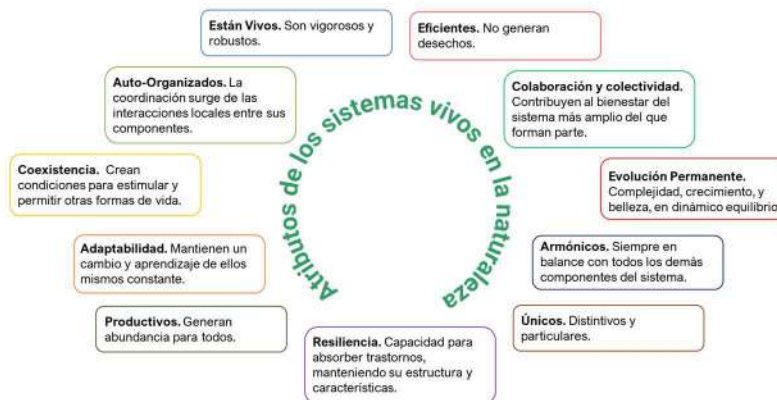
Atributos de los sistemas vivos en la naturaleza

Están Vivos. Son vigorosos y robustos.

Eficientes. No generan desechos.

Colaboración y colectividad. Contribuyen al bienestar del sistema más amplio del que forman parte.

Evolución Permanente. Complejidad, crecimiento, y belleza, en dinámico equilibrio

Armónicos. Siempre en balance con todos los demás componentes del sistema.

Únicos. Distintivos y particulares.

Resiliencia. Capacidad para absorber trastornos, manteniendo su estructura y características.

Productivos. Generan abundancia para todos.

Adaptabilidad. Mantienen un cambio y aprendizaje de ellos mismos constante.

Coexistencia. Crean condiciones para estimular y permitir otras formas de vida.

Auto-Organizados. La coordinación surge de las interacciones locales entre sus componentes.